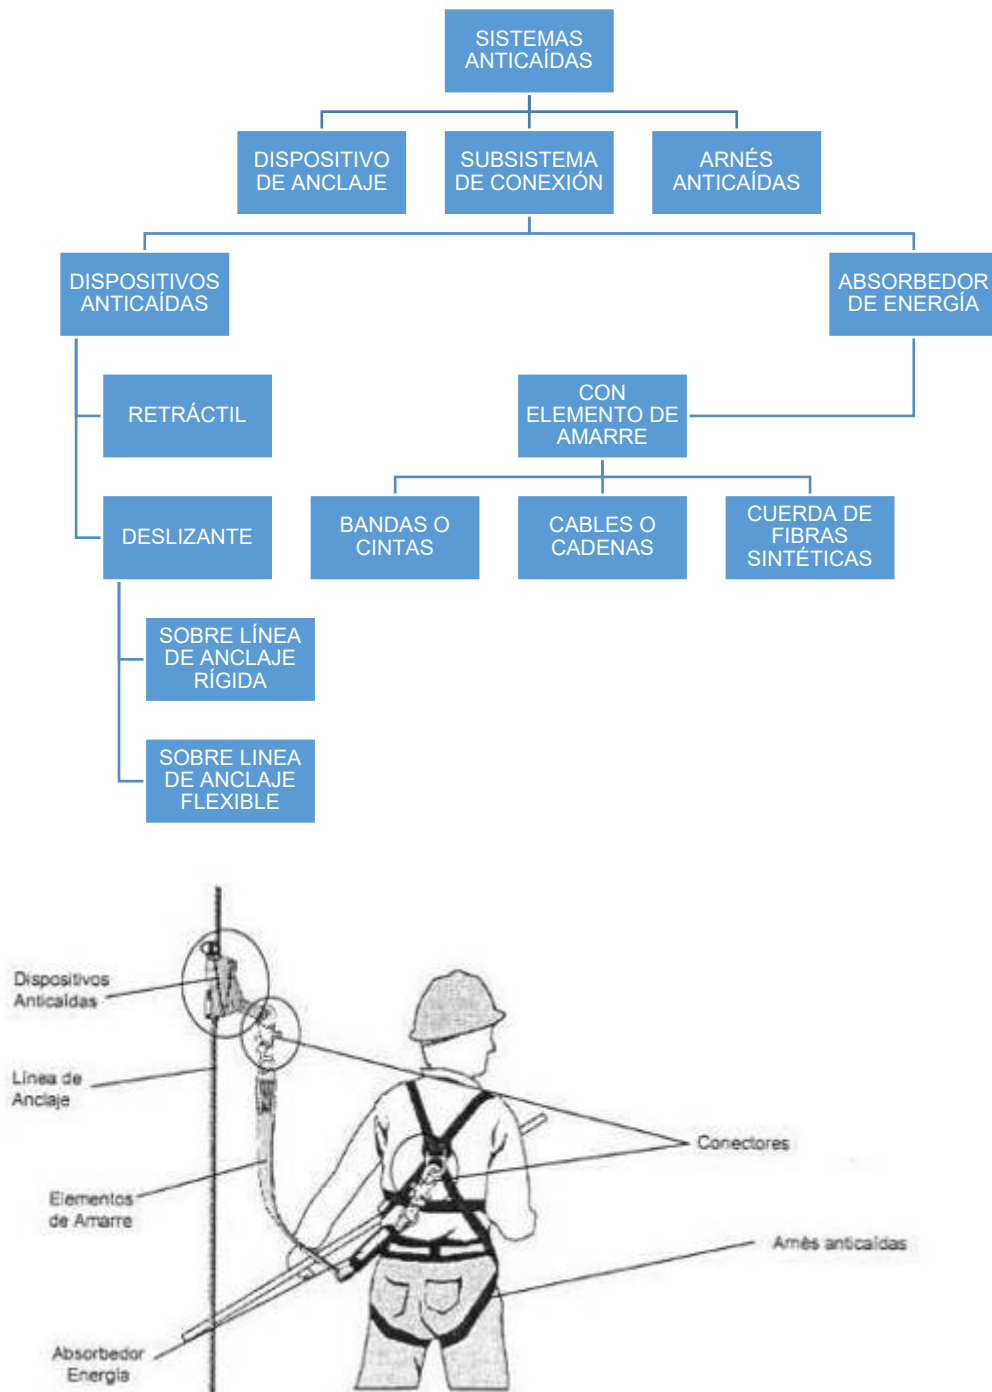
SISTEMAS ANTICAÍDAS

DISPOSITIVO DE ANCLAJE

SUBSISTEMA DE CONEXIÓN

ARNÉS ANTICAÍDAS

DISPOSITIVOS ANTICAÍDAS

ABSORBEDOR DE ENERGÍA

RETRÁCTIL

CON ELEMENTO DE AMARRE

DESLIZANTE

BANDAS O CINTAS

CABLES O CADENAS

CUERDA DE FIBRAS SINTÉTICAS

SOBRE LÍNEA DE ANCLAJE RÍGIDA

SOBRE LINEA DE ANCLAJE FLEXIBLE

Dispositivos Anticaídas

Línea de Anclaje

Elementos de Amarre

Absorbedor Energía

Conectores

Arnés anticaídas